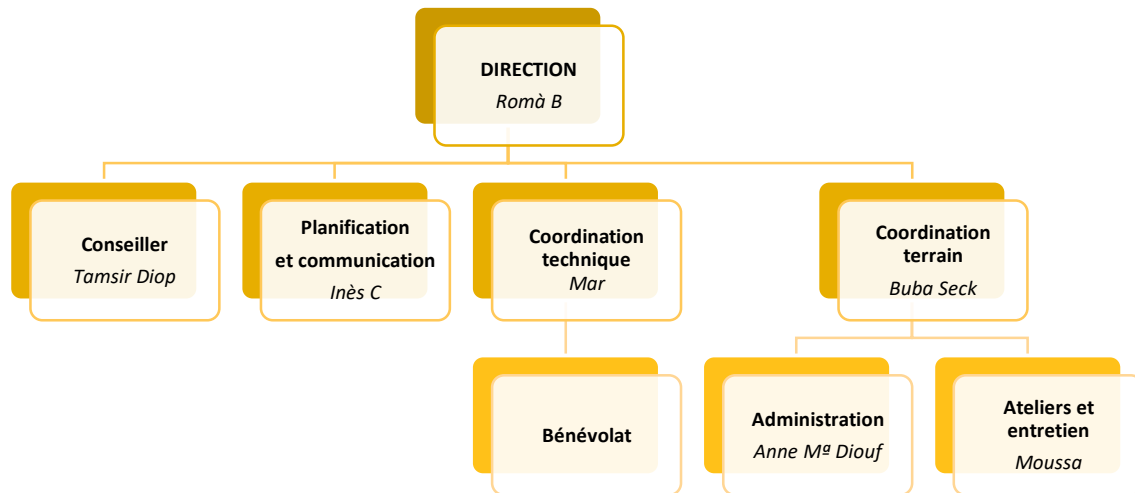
DIRECTION
Romà B

Conseiller
Tamsir Diop

Planification et communication
Inès C

Coordination technique
Mar

Coordination terrain
Buba Seck

Bénévolat

Administration
Anne Mª Diouf

Ateliers et entretien
Moussa